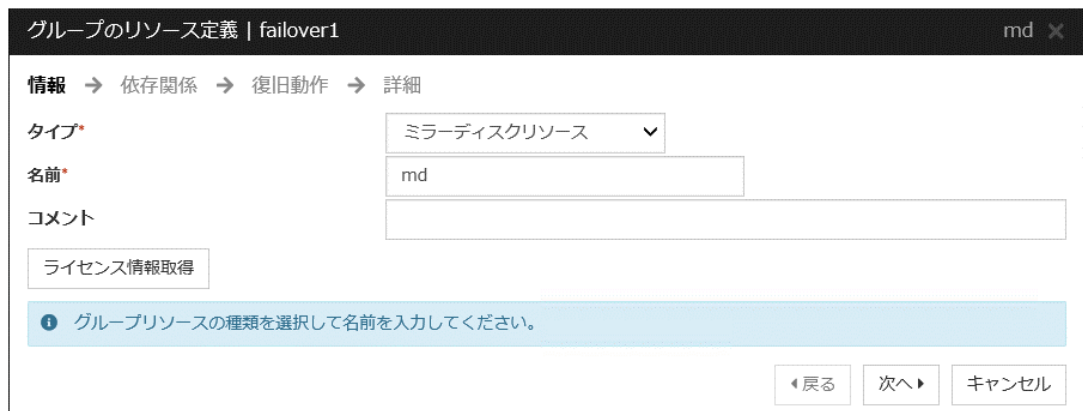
グループのリソース定義 | failover1

md ✕

情報 → 依存関係 → 復旧動作 → 詳細

タイプ*

ミラーディスクリソース

名前*

md

コメント

ライセンス情報取得

グループリソースの種類を選択して名前を入力してください。

◂戻る

次へ▸

キャンセル